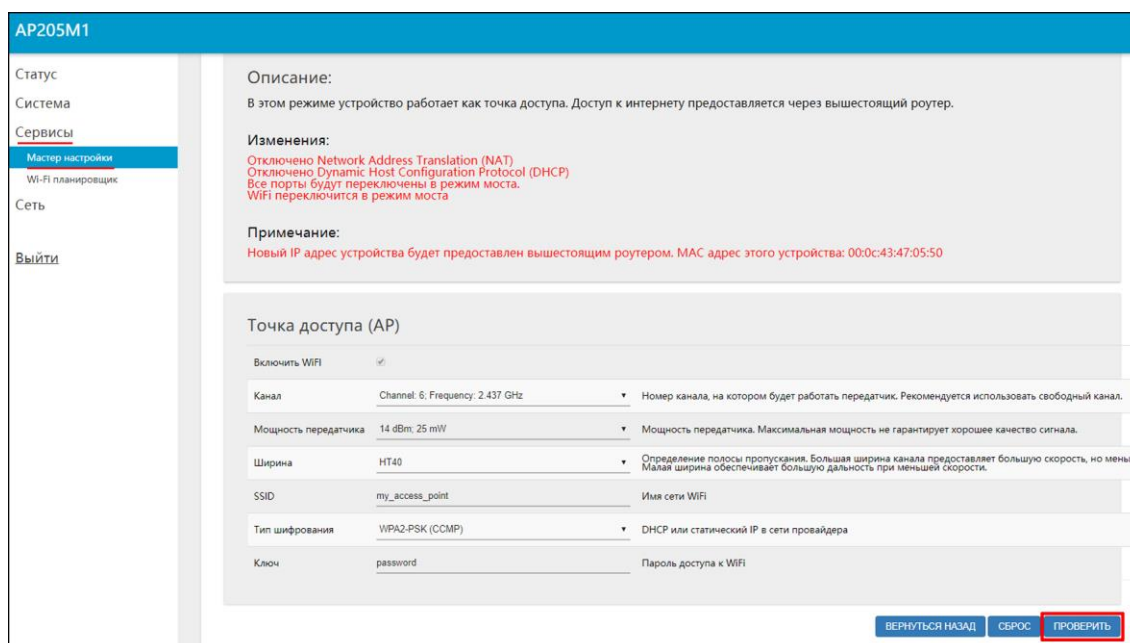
AP205M1

Статус
Система
Сервисы
Мастер настройки
Wi-Fi планировщик
Сеть

Выйти

Описание:
В этом режиме устройство работает как точка доступа. Доступ к интернету предоставляется через вышестоящий роутер.

Изменения:
Отключено Network Address Translation (NAT)
Отключено Dynamic Host Configuration Protocol (DHCP)
Все порты будут переключены в режим моста.
WiFi переключится в режим моста

Примечание:
Новый IP адрес устройства будет предоставлен вышестоящим роутером. MAC адрес этого устройства: 00:0c:43:47:05:50

Точка доступа (AP)

| | | |
|---|---|---|
| Включить WiFI | ✓ | |
| Канал | Channel: 6; Frequency: 2.437 GHz | Номер канала, на котором будет работать передатчик. Рекомендуется использовать свободный канал. |
| Мощность передатчика | 14 dBm; 25 mW | Мощность передатчика. Максимальная мощность не гарантирует хорошее качество сигнала. |
| Ширина | HT40 | Определение полосы пропускания. Большая ширина канала предоставляет большую скорость, но мены Малая ширина обеспечивает большую дальность при меньшей скорости. |
| SSID | my_access_point | Имя сети WiFi |
| Тип шифрования | WPA2-PSK (CCMP) | DHCP или статический IP в сети провайдера |
| Ключ | password | Пароль доступа к WiFi |

ВЕРНУТЬСЯ НАЗАД СБРОС ПРОВЕРИТЬ